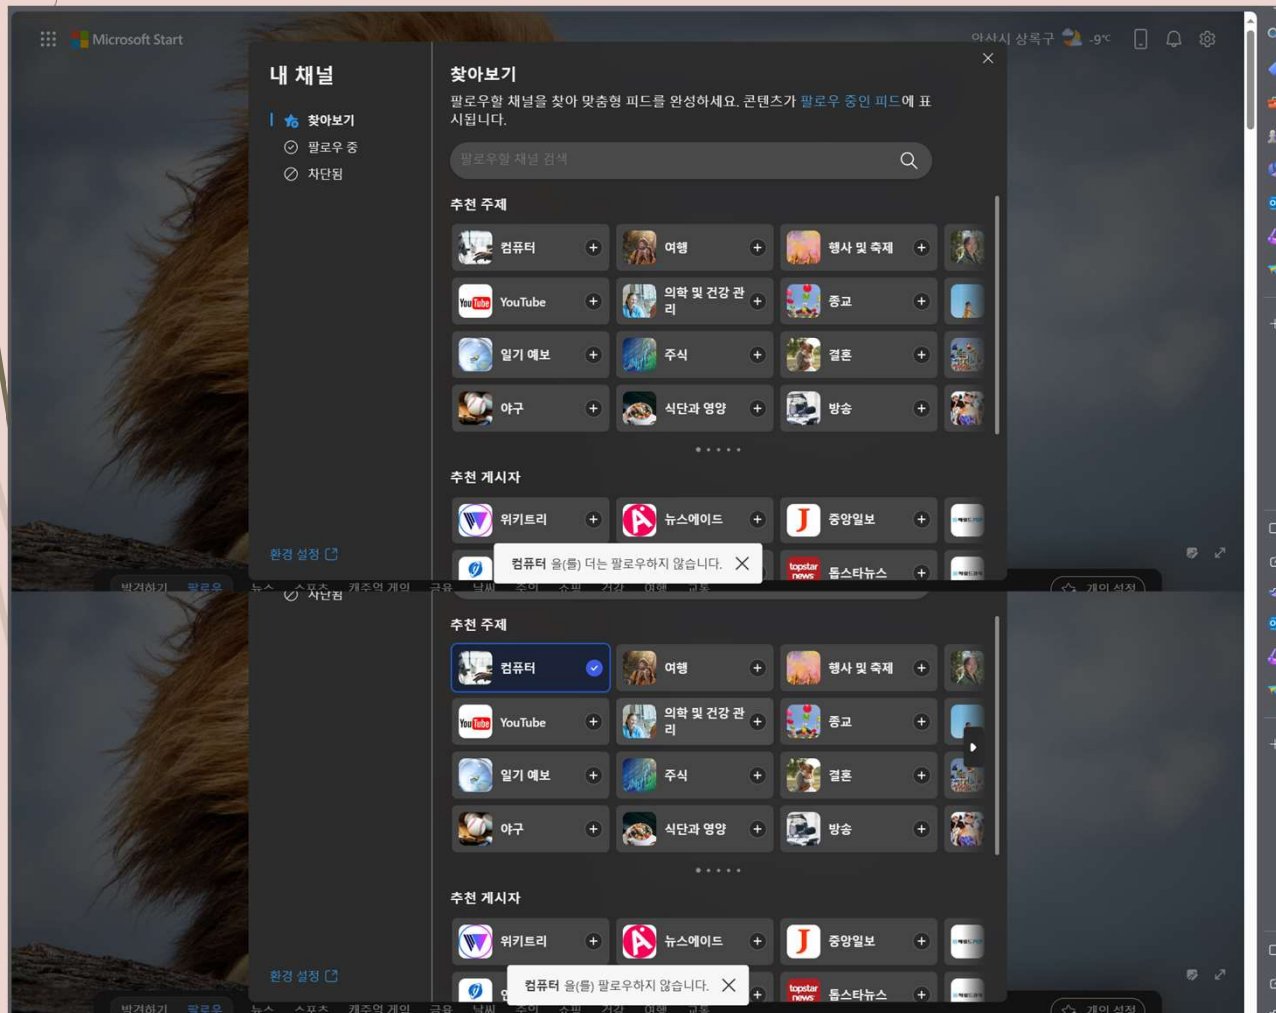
Microsoft Start

아산시 상록구 -9°C

내 채널

찾아보기

팔로우 중

차단됨

환경 설정

찾아보기

팔로우할 채널을 찾아 맞춤형 피드를 완성하세요. 콘텐츠가 팔로우 중인 피드에 표시됩니다.

팔로우할 채널 검색

추천 주제

| 컴퓨터 + | 여행 + | 행사 및 축제 + |
|---|---|---|
| YouTube + | 의학 및 건강 관리 + | 종교 + |
| 일기 예보 + | 주식 + | 결혼 + |
| 야구 + | 식단과 영양 + | 방송 + |

추천 게시자

| 위키트리 + | 뉴스에이드 + | 중앙일보 + |
|---|---|---|
| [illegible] | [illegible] | 톱스타뉴스 + |

컴퓨터 을(를) 더는 팔로우하지 않습니다.

발견하기 팔로우 뉴스 스포츠 캐주얼 게임 금융 날씨 추이 쇼핑 건강 여행 교통

개인 설정

차단됨

추천 주제

| 컴퓨터 | 여행 + | 행사 및 축제 + |
|---|---|---|
| YouTube + | 의학 및 건강 관리 + | 종교 + |
| 일기 예보 + | 주식 + | 결혼 + |
| 야구 + | 식단과 영양 + | 방송 + |

추천 게시자

| 위키트리 + | 뉴스에이드 + | 중앙일보 + |
|---|---|---|
| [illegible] | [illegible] | 톱스타뉴스 + |

환경 설정

컴퓨터 을(를) 팔로우하지 않습니다.

발견하기 팔로우 뉴스 스포츠 캐주얼 게임 금융 날씨 추이 쇼핑 건강 여행 교통

개인 설정